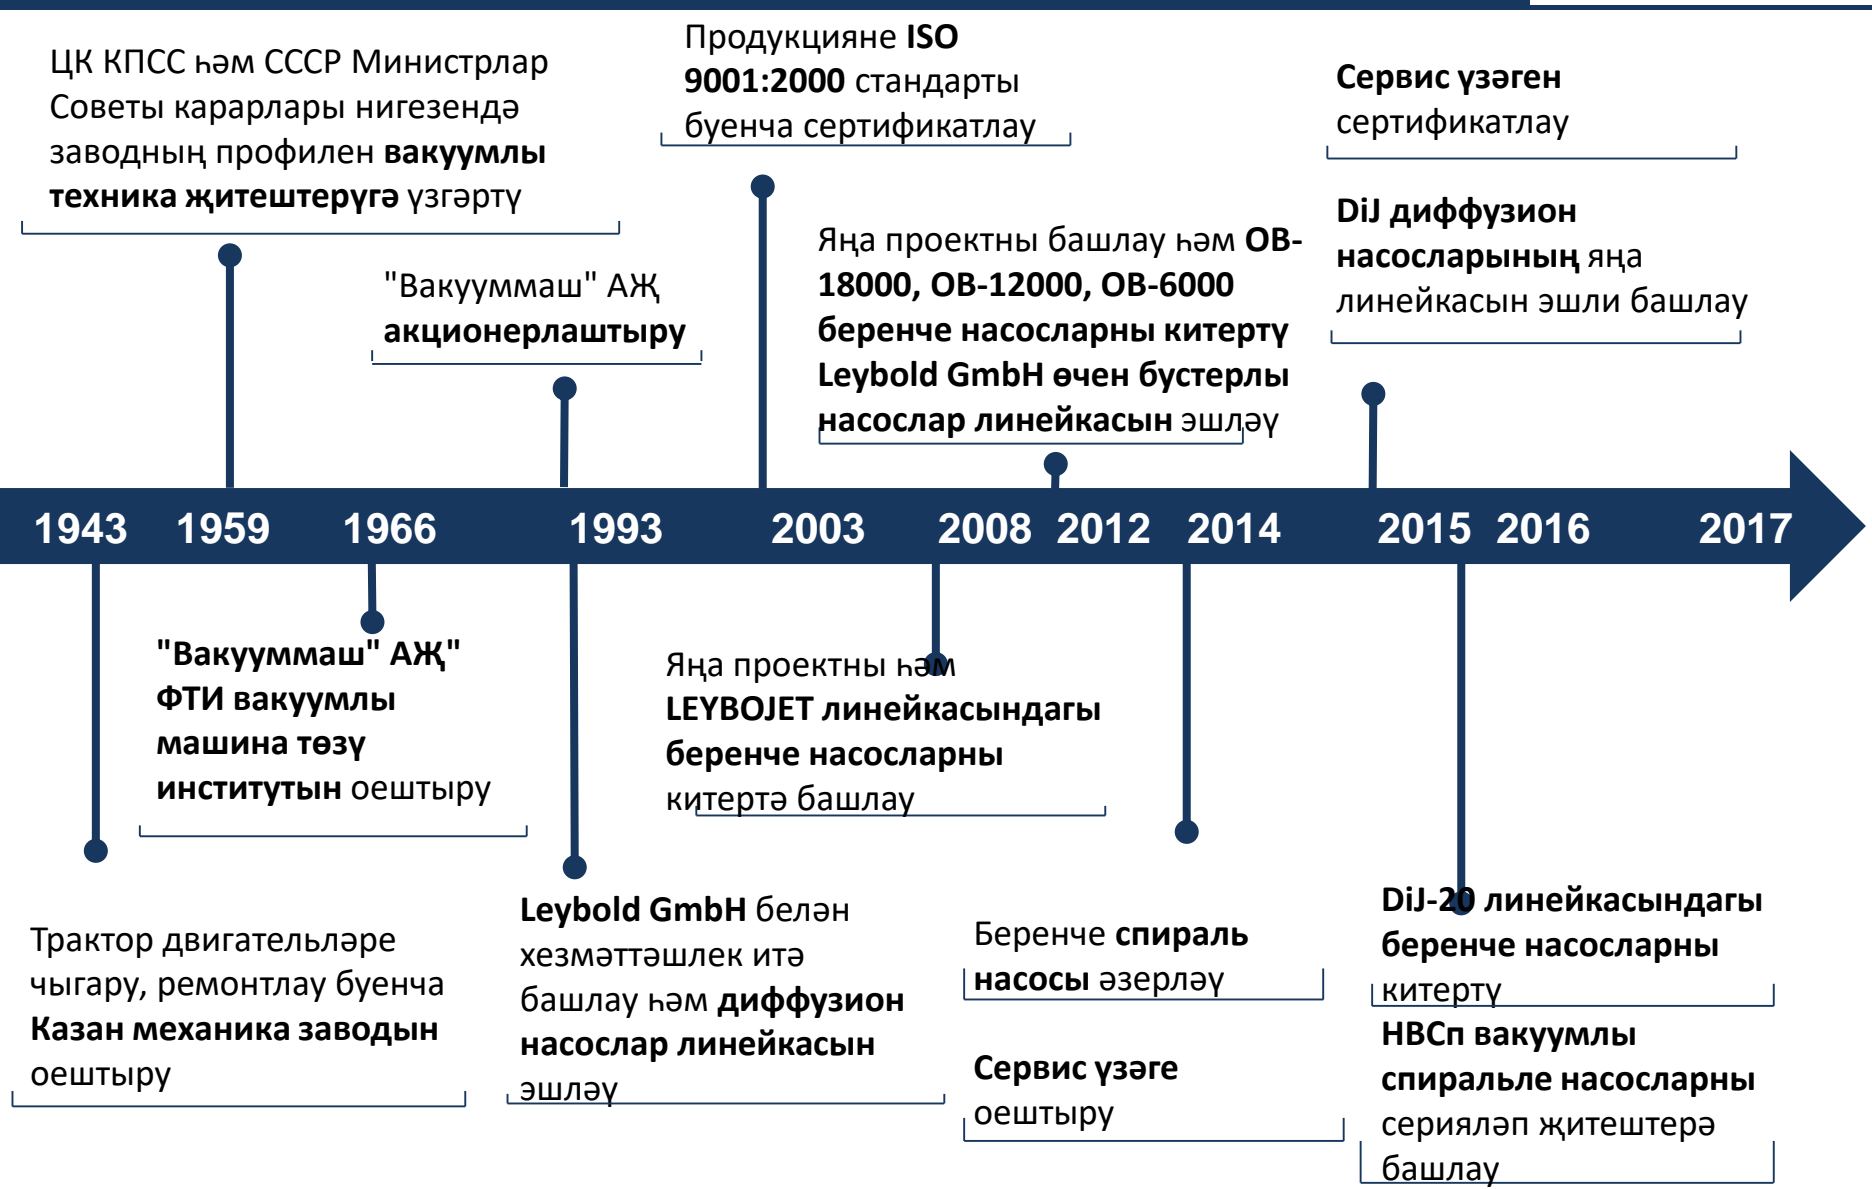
ЦК КПСС һәм СССР Министрлар Советы карарлары нигезендә заводның профилен **вакуумлы техника җитештерүгә** үзгәртү

"Вакууммаш" АҖ **акционерлаштыру**

Продукцияне **ISO 9001:2000** стандарты буенча сертификатлау

Яңа проектны башлау һәм **ОВ-18000, ОВ-12000, ОВ-6000 беренче насосларны китерү Leybold GmbH өчен бустерлы насослар линейкасын** эшләү

**Сервис үзәген** сертификатлау

**DiJ диффузион насосларының** яңа линейкасын эшли башлау

1943 1959 1966 1993 2003 2008 2012 2014 2015 2016 2017

Трактор двигательләре чыгару, ремонтлау буенча **Казан механика заводын** оештыру

**"Вакууммаш" АҖ" ФТИ вакуумлы машина төзү институтын** оештыру

**Leybold GmbH** белән хезмәттәшлек итә башлау һәм **диффузион насослар линейкасын** эшләү

Яңа проектны һәм **LEYBOJET линейкасындагы беренче насосларны** китертә башлау

Беренче **спираль насосы** әзерләү

**Сервис үзәге** оештыру

**DiJ-20 линейкасындагы беренче насосларны** китерү

**НВСп вакуумлы спиральле насосларны** сериялəп җитештерә башлау